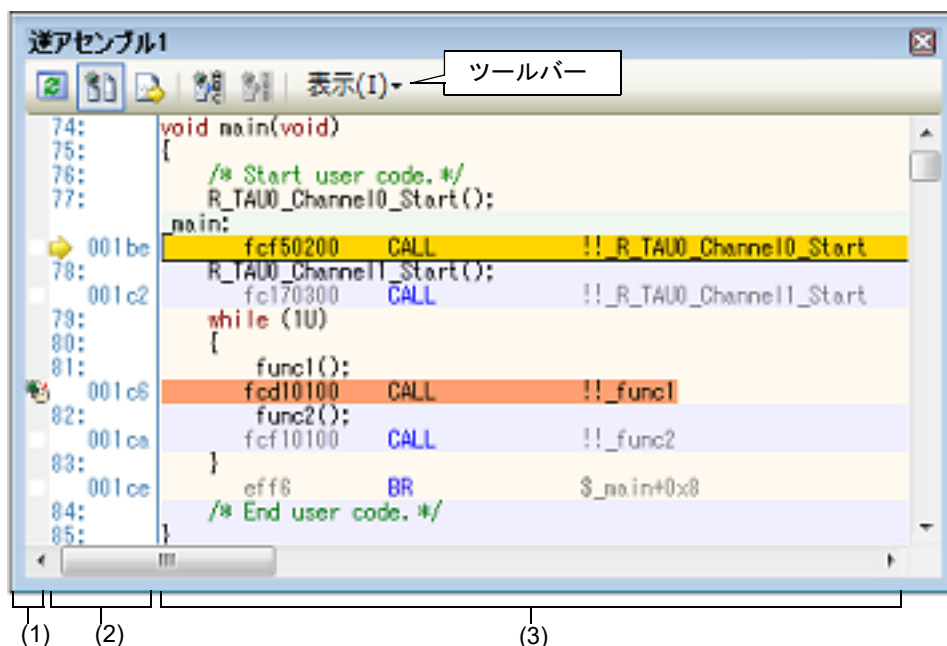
逆アセンブル1

表示(I)▾

ツールバー

74: void main(void)
75: {
76: /* Start user code.*/
77: R_TAU0_Channel0_Start();
_main:
001be fcf50200 CALL !!_R_TAU0_Channel0_Start
78: R_TAU0_Channel1_Start();
001c2 fc170300 CALL !!_R_TAU0_Channel1_Start
79: while (1U)
80: {
81: func1();
001c6 fcd10100 CALL !!_func1
82: func2();
001ca fcf10100 CALL !!_func2
83: }
001ce eff6 BR $_main+0x8
84: /* End user code.*/
85: }

(1)
(2)
(3)